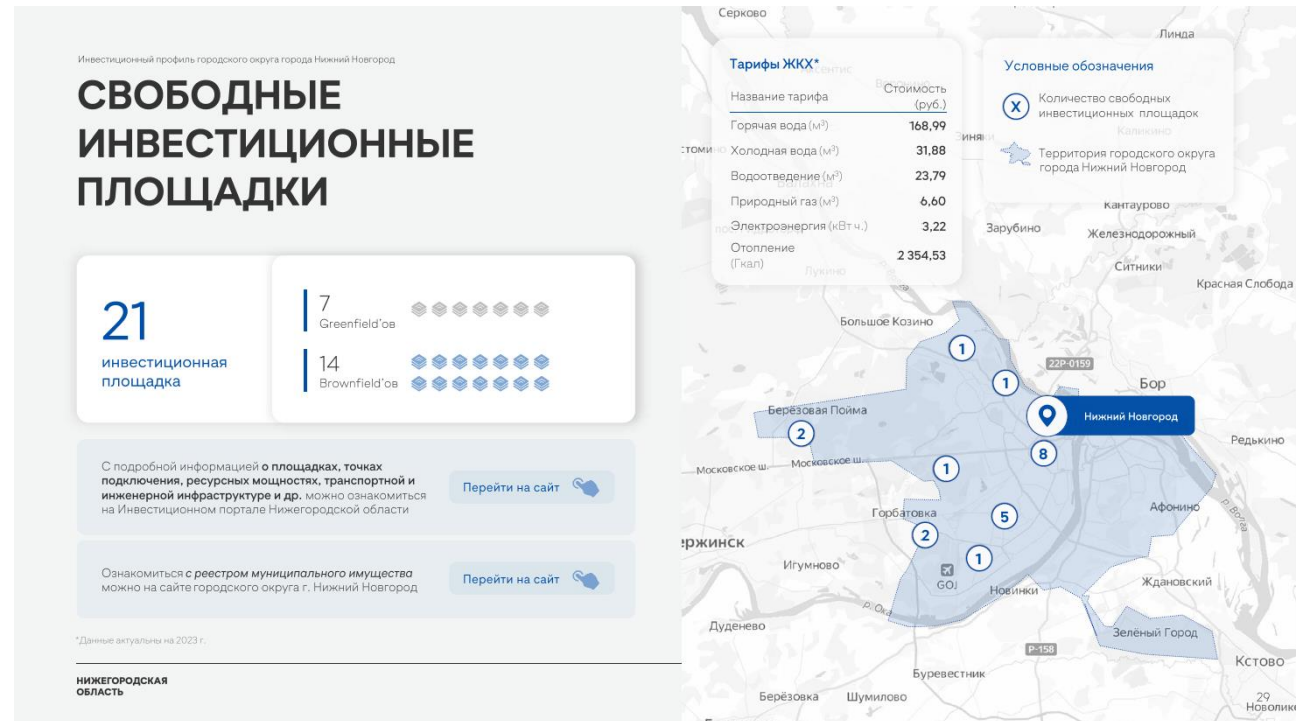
Инвестиционный профиль городского округа города Нижний Новгород

СВОБОДНЫЕ ИНВЕСТИЦИОННЫЕ ПЛОЩАДКИ

21
инвестиционная площадка

7
Greenfield'ов

14
Brownfield'ов

С подробной информацией **о площадках, точках подключения, ресурсных мощностях, транспортной и инженерной инфраструктуре и др.** можно ознакомиться на Инвестиционном портале Нижегородской области

Перейти на сайт

Ознакомиться *с реестром муниципального имущества* можно на сайте городского округа г. Нижний Новгород

Перейти на сайт

*Данные актуальны на 2023 г.

НИЖЕГОРОДСКАЯ ОБЛАСТЬ

Тарифы ЖКХ*

| Название тарифа | Стоимость (руб.) |
|---|---|
| Горячая вода (м³) | 168,99 |
| Холодная вода (м³) | 31,88 |
| Водоотведение (м³) | 23,79 |
| Природный газ (м³) | 6,60 |
| Электроэнергия (кВт ч.) | 3,22 |
| Отопление (Гкал) | 2 354,53 |

Условные обозначения
X Количество свободных инвестиционных площадок
Территория городского округа города Нижний Новгород

Серково
Линда
Кантаурово
Зарубино
Железнодорожный
Ситники
Красная Слобода
Большое Козино
22Р-0159
Бор
Нижний Новгород
Редькино
Берёзовая Пойма
Московское ш.
Московское ш.
Афонино
Р. Волга
Горбатовка
ержинск
Игумново
GOJ
Новинки
Ждановский
Р. Ока
Дуденево
Зелёный Город
Р-158
Кстово
Буревестник
Берёзовка
Шумилово
29
Новоликеево
1
1
2
8
1
5
2
1